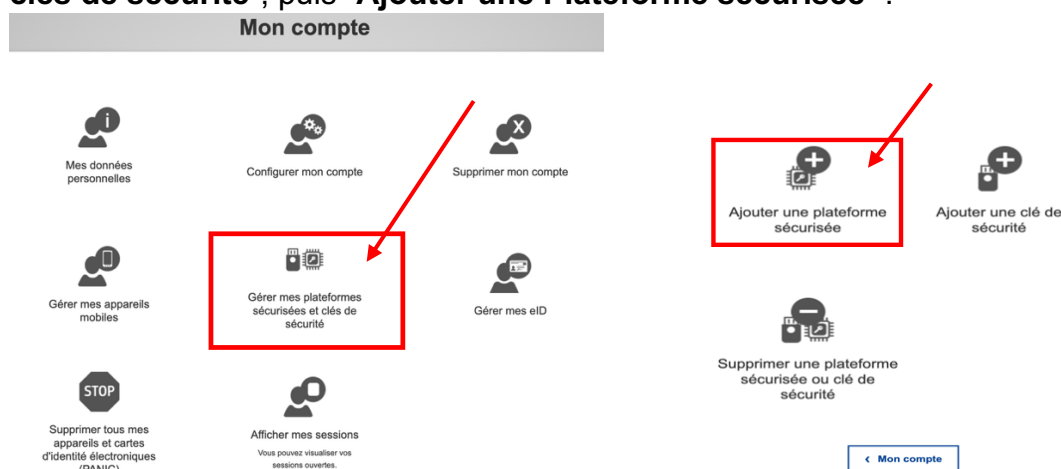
clés de sécurité", puis "Ajouter une Plateforme sécurisée".

Mon compte

Mes données personnelles

Configurer mon compte

Supprimer mon compte

Gérer mes appareils mobiles

Gérer mes plateformes sécurisées et clés de sécurité

Gérer mes eID

STOP

Supprimer tous mes appareils et cartes d'identité électroniques (PANIC)

Afficher mes sessions

Vous pouvez visualiser vos sessions ouvertes.

Ajouter une plateforme sécurisée

Ajouter une clé de sécurité

Supprimer une plateforme sécurisée ou clé de sécurité

‹ Mon compte